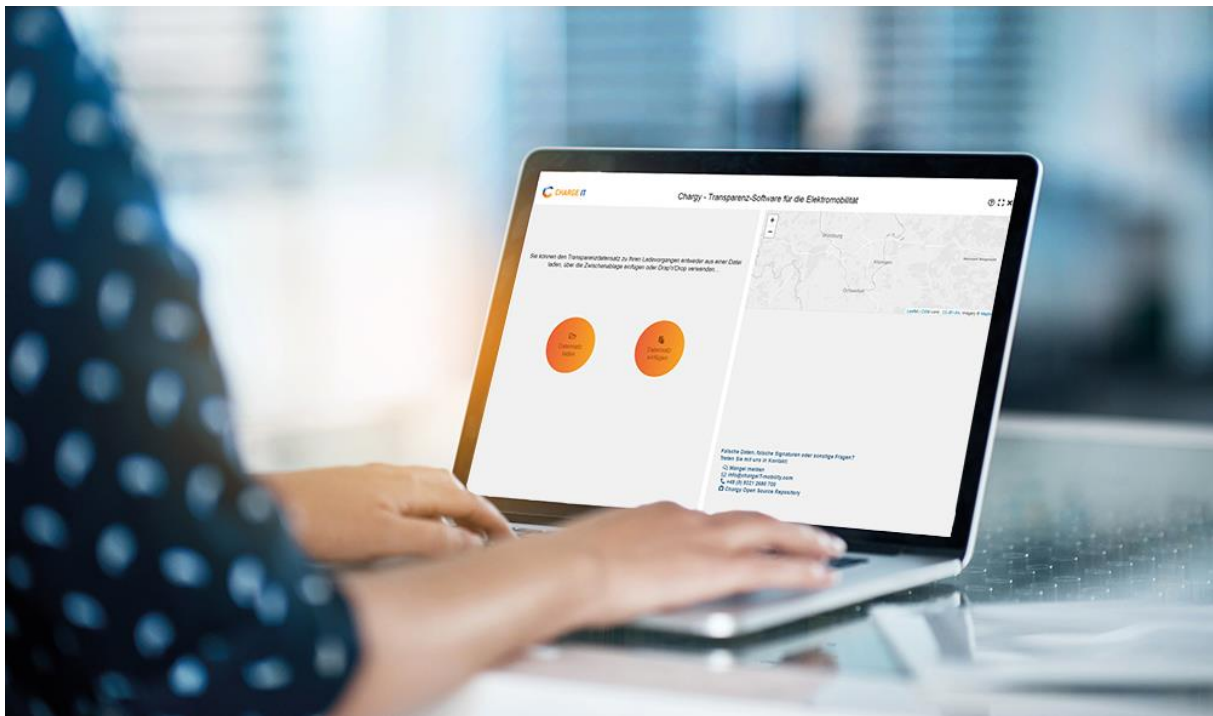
CHARGE IT

Chargy - Transparenz-Software für die Elektromobilität

Sie können den Transparenzdatensatz zu Ihren Ladevorgängen entweder aus einer Datei laden, über die Zwischenablage einfügen oder Drag'n'Drop verwenden...

Datensatz laden

Datensatz einfügen

+
−

Würzburg

Leaflet | OSM contr. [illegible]

Falsche Daten, falsche Signaturen oder sonstige Fragen?
Treten Sie mit uns in Kontakt:

Mängel melden
info@chargeIT-mobility.com
+49 (0) 9321 2680 700
Chargy Open Source Repository